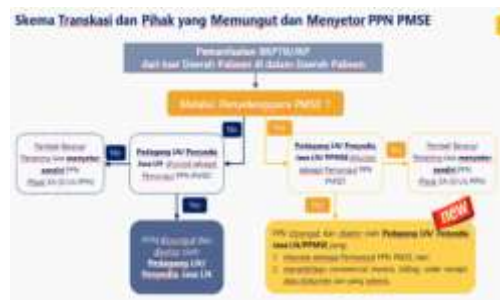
Skema Transkasi dan Pihak yang Memungut dan Menyetor PPN PMSE

Pemanfaatan BKPTB/JKP dari luar Daerah Pabean di dalam Daerah Pabean

Melalui Penyelenggara PMSE ?

Tidak

Ya

Pembeli Barang/ Penerima Jasa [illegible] menyetor sendiri PPN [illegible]

Pedagang LN/ Penyedia Jasa LN ditunjuk sebagai Pemungut PPN PMSE?

Tidak

Ya

Pedagang LN/ Penyedia Jasa LN/PPMSE ditunjuk sebagai Pemungut PPN PMSE?

Tidak

Pembeli Barang/ Penerima Jasa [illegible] menyetor sendiri PPN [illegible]

Ya

PPN dipungut dan disetor oleh Pedagang LN/ Penyedia Jasa LN

Ya

PPN dipungut dan disetor oleh Pedagang LN/ Penyedia Jasa LN/PPMSE yang:
1. ditunjuk sebagai Pemungut PPN PMSE; dan
2. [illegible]

NEW